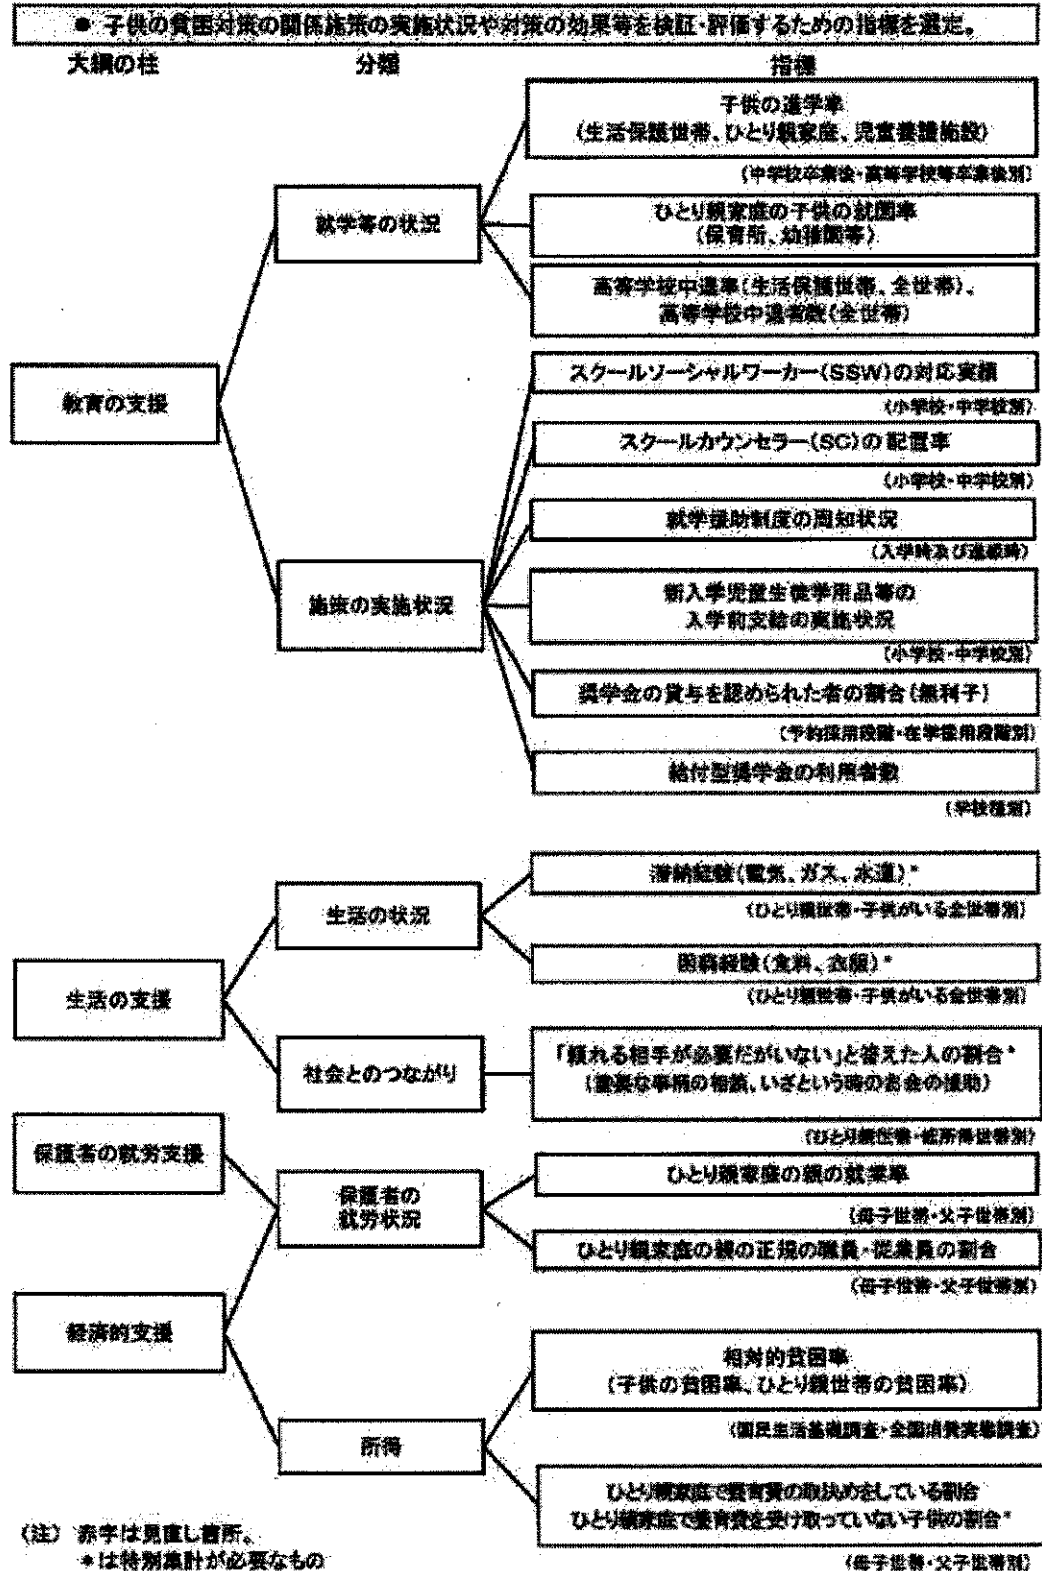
● 子供の貧困対策の関係施策の実施状況や対策の効果等を検証・評価するための指標を選定。

大綱の柱

分類

指標

教育の支援

就学等の状況

子供の進学率
（生活保護世帯、ひとり親家庭、児童養護施設）

（中学校卒業後・高等学校等卒業後別）

ひとり親家庭の子供の就園率
（保育所、幼稚園等）

高等学校中退率（生活保護世帯、全世帯）、
高等学校中退者数（全世帯）

施策の実施状況

スクールソーシャルワーカー（SSW）の対応実績

（小学校・中学校別）

スクールカウンセラー（SC）の配置率

（小学校・中学校別）

就学援助制度の周知状況

（入学時及び進級時）

新入学児童生徒学用品等の
入学前支給の実施状況

（小学校・中学校別）

奨学金の貸与を認められた者の割合（無利子）

（予約採用段階・在学採用段階別）

給付型奨学金の利用者数

（学校種別）

生活の支援

生活の状況

滞納経験（電気、ガス、水道）*

（ひとり親世帯・子供がいる全世帯別）

困窮経験（食料、衣服）*

（ひとり親世帯・子供がいる全世帯別）

社会とのつながり

「頼れる相手が必要だがいない」と答えた人の割合*
（重要な事柄の相談、いざという時のお金の援助）

（ひとり親世帯・低所得世帯別）

保護者の就労支援

保護者の
就労状況

ひとり親家庭の親の就業率

（母子世帯・父子世帯別）

ひとり親家庭の親の正規の職員・従業員の割合

（母子世帯・父子世帯別）

経済的支援

所得

相対的貧困率
（子供の貧困率、ひとり親世帯の貧困率）

（国民生活基礎調査・全国消費実態調査）

ひとり親家庭で養育費の取決めをしている割合
ひとり親家庭で養育費を受け取っていない子供の割合*

（母子世帯・父子世帯別）

（注） 赤字は見直し箇所。
＊は特別集計が必要なもの